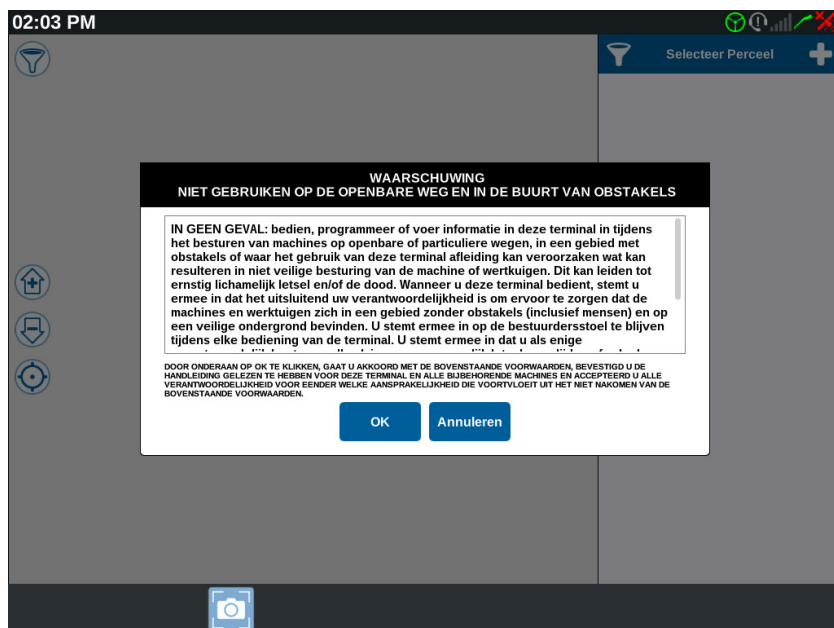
02:03 PM

Selecteer Perceel

WAARSCHUWING
NIET GEBRUIKEN OP DE OPENBARE WEG EN IN DE BUURT VAN OBSTAKELS

IN GEEN GEVAL: bedien, programmeer of voer informatie in deze terminal in tijdens het besturen van machines op openbare of particuliere wegen, in een gebied met obstakels of waar het gebruik van deze terminal afleiding kan veroorzaken wat kan resulteren in niet veilige besturing van de machine of wertkuigen. Dit kan leiden tot ernstig lichamelijk letsel en/of de dood. Wanneer u deze terminal bedient, stemt u ermee in dat het uitsluitend uw verantwoordelijkheid is om ervoor te zorgen dat de machines en werktuigen zich in een gebied zonder obstakels (inclusief mensen) en op een veilige ondergrond bevinden. U stemt ermee in op de bestuurdersstoel te blijven tijdens elke bediening van de terminal. U stemt ermee in dat u als enige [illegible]

DOOR ONDERAAN OP OK TE KLIKKEN, GAAT U AKKOORD MET DE BOVENSTAANDE VOORWAARDEN, BEVESTIGD U DE HANDLEIDING GELEZEN TE HEBBEN VOOR DEZE TERMINAL EN ALLE BIJBEHORENDE MACHINES EN ACCEPTEERD U ALLE VERANTWOORDELIJKHEID VOOR EENDER WELKE AANSPRAKELIJKHEID DIE VOORTVLOEIT UIT HET NIET NAKOMEN VAN DE BOVENSTAANDE VOORWAARDEN.

OK
Annuleren